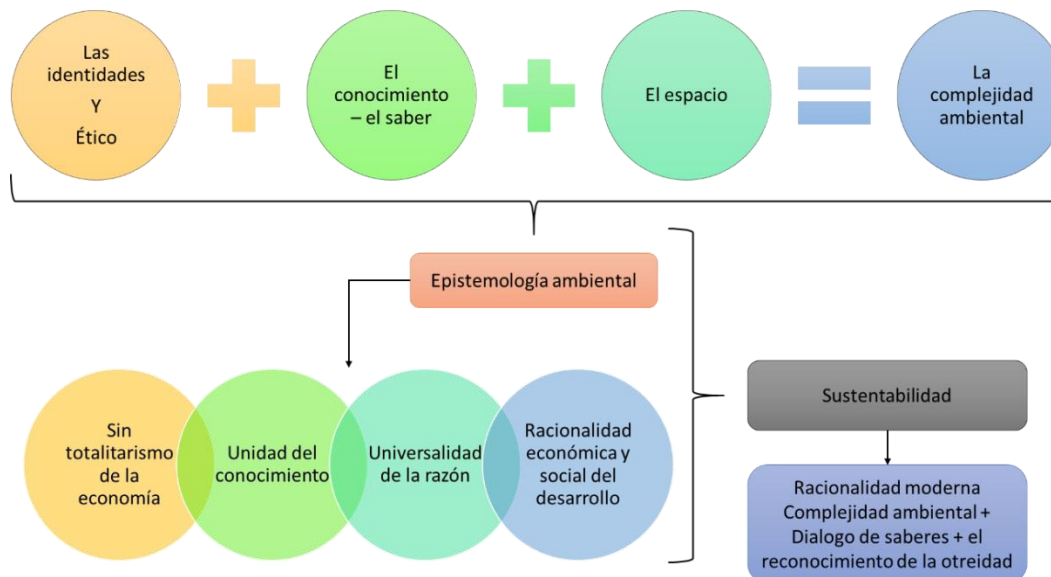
Las identidades
Y
Ético

El conocimiento – el saber

El espacio

La complejidad ambiental

Epistemología ambiental

Sin totalitarismo de la economía

Unidad del conocimiento

Universalidad de la razón

Racionalidad económica y social del desarrollo

Sustentabilidad

Racionalidad moderna
Complejidad ambiental +
Dialogo de saberes + el reconocimiento de la otreidad